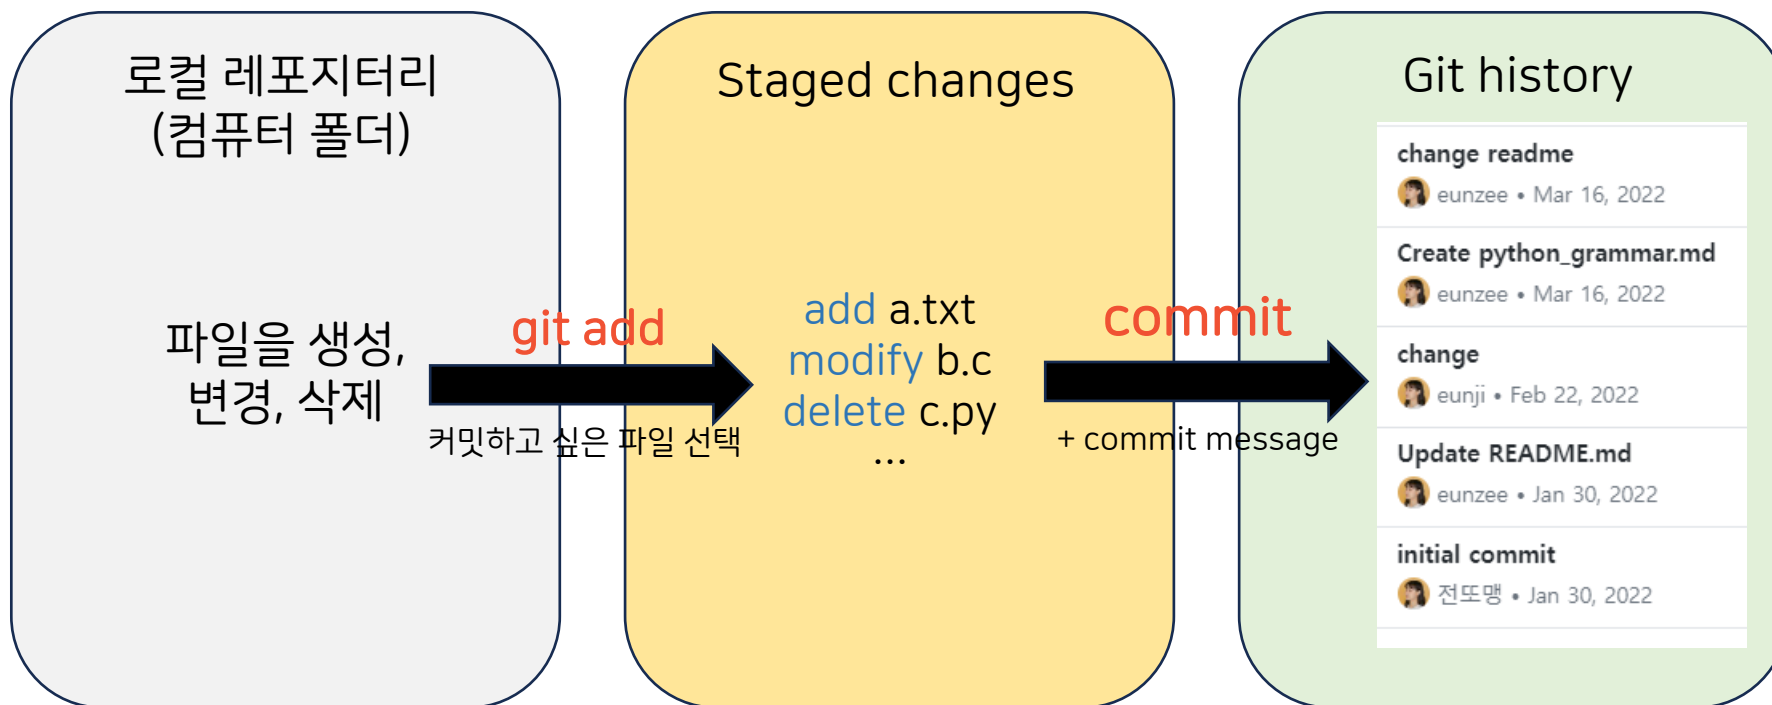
로컬 레포지터리
(컴퓨터 폴더)

파일을 생성,
변경, 삭제

git add

커밋하고 싶은 파일 선택

Staged changes

add a.txt
modify b.c
delete c.py
...

commit

+ commit message

Git history

change readme
eunzee • Mar 16, 2022

Create python_grammar.md
eunzee • Mar 16, 2022

change
eunji • Feb 22, 2022

Update README.md
eunzee • Jan 30, 2022

initial commit
전또맹 • Jan 30, 2022